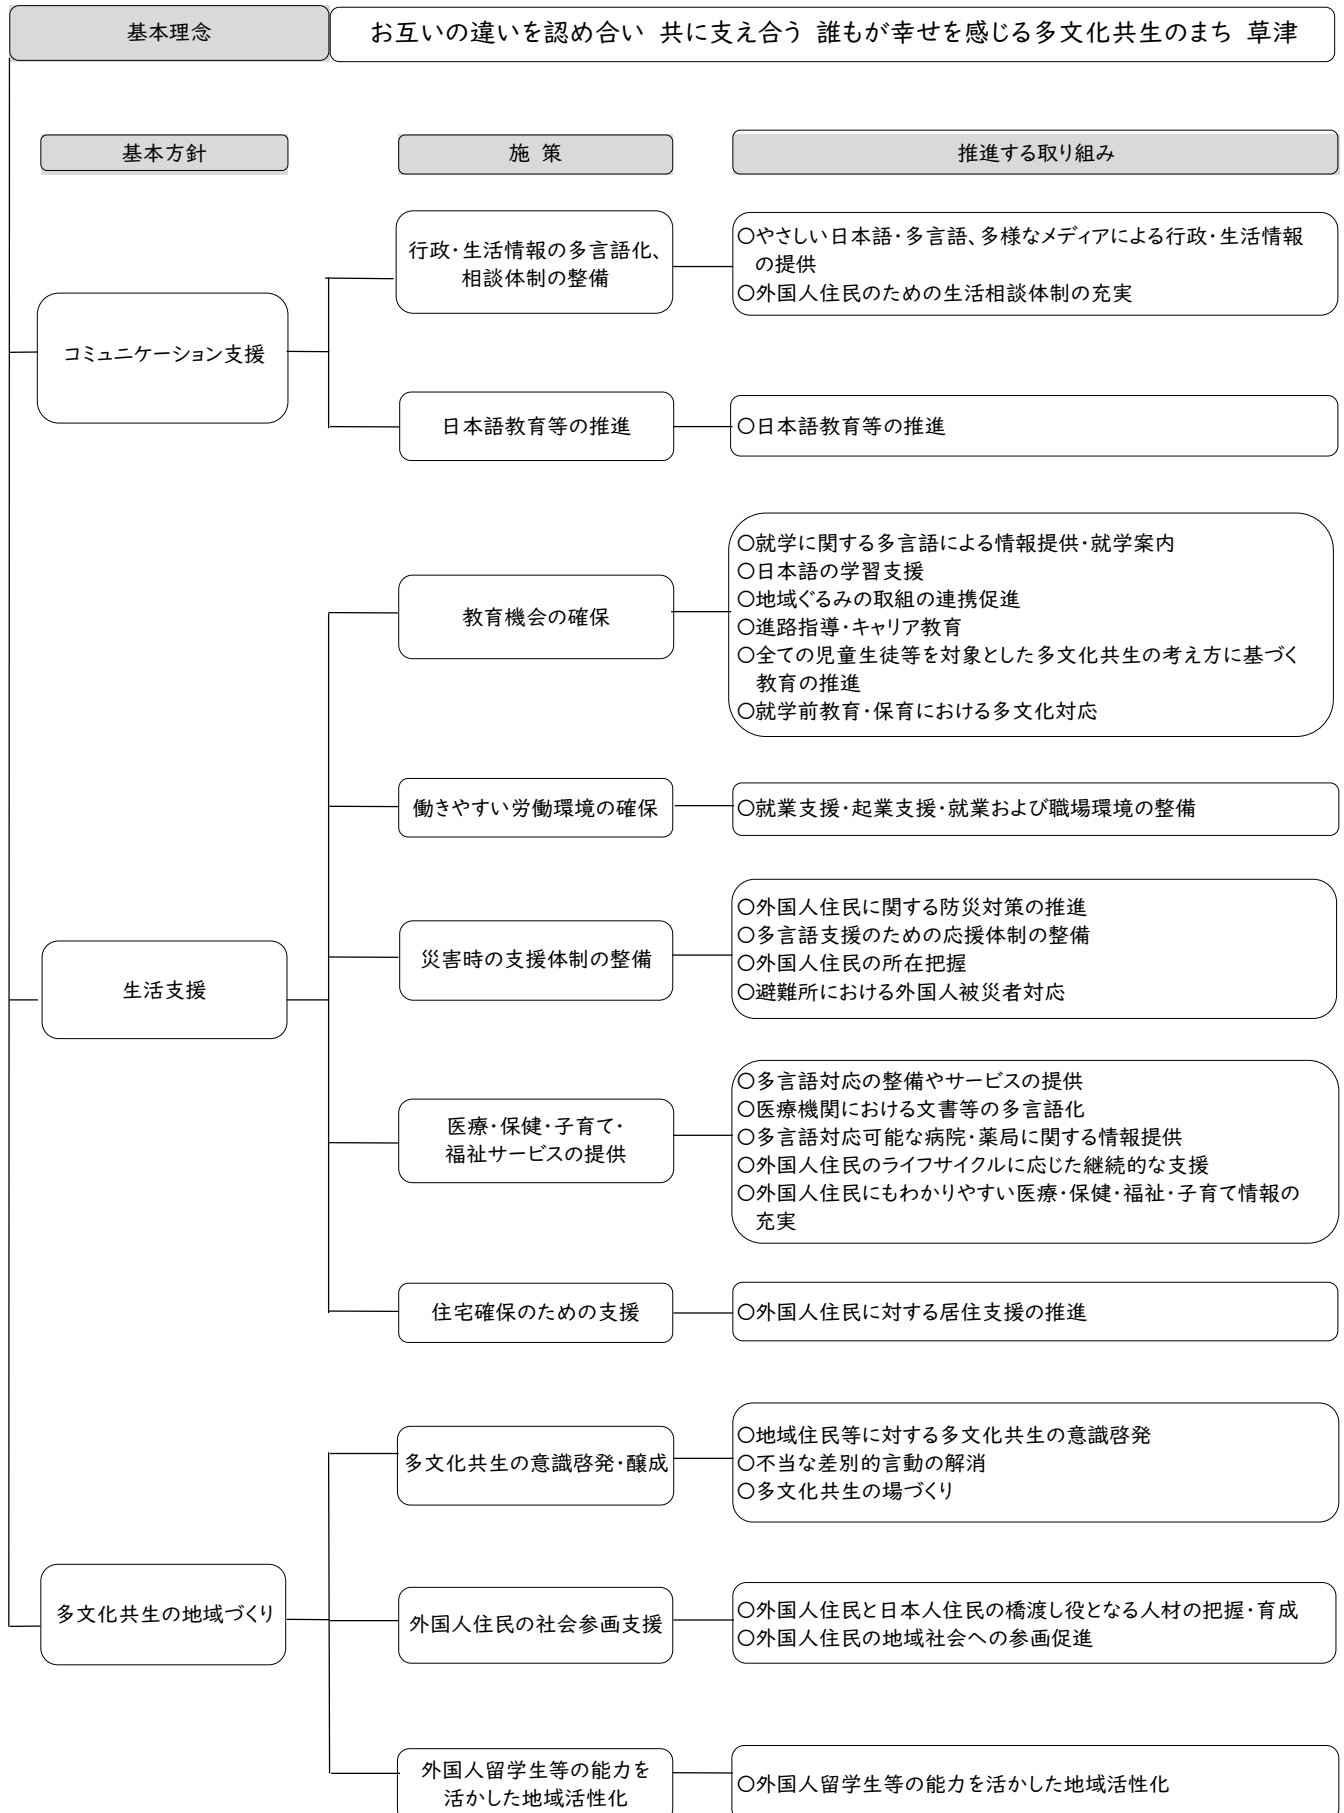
基本理念

お互いの違いを認め合い 共に支え合う 誰もが幸せを感じる多文化共生のまち 草津

基本方針

施 策

推進する取り組み

コミュニケーション支援

行政・生活情報の多言語化、相談体制の整備

○やさしい日本語・多言語、多様なメディアによる行政・生活情報の提供
○外国人住民のための生活相談体制の充実

日本語教育等の推進

○日本語教育等の推進

生活支援

教育機会の確保

○就学に関する多言語による情報提供・就学案内
○日本語の学習支援
○地域ぐるみの取組の連携促進
○進路指導・キャリア教育
○全ての児童生徒等を対象とした多文化共生の考え方に基づく教育の推進
○就学前教育・保育における多文化対応

働きやすい労働環境の確保

○就業支援・起業支援・就業および職場環境の整備

災害時の支援体制の整備

○外国人住民に関する防災対策の推進
○多言語支援のための応援体制の整備
○外国人住民の所在把握
○避難所における外国人被災者対応

医療・保健・子育て・福祉サービスの提供

○多言語対応の整備やサービスの提供
○医療機関における文書等の多言語化
○多言語対応可能な病院・薬局に関する情報提供
○外国人住民のライフサイクルに応じた継続的な支援
○外国人住民にもわかりやすい医療・保健・福祉・子育て情報の充実

住宅確保のための支援

○外国人住民に対する居住支援の推進

多文化共生の地域づくり

多文化共生の意識啓発・醸成

○地域住民等に対する多文化共生の意識啓発
○不当な差別的言動の解消
○多文化共生の場づくり

外国人住民の社会参画支援

○外国人住民と日本人住民の橋渡し役となる人材の把握・育成
○外国人住民の地域社会への参画促進

外国人留学生等の能力を活かした地域活性化

○外国人留学生等の能力を活かした地域活性化